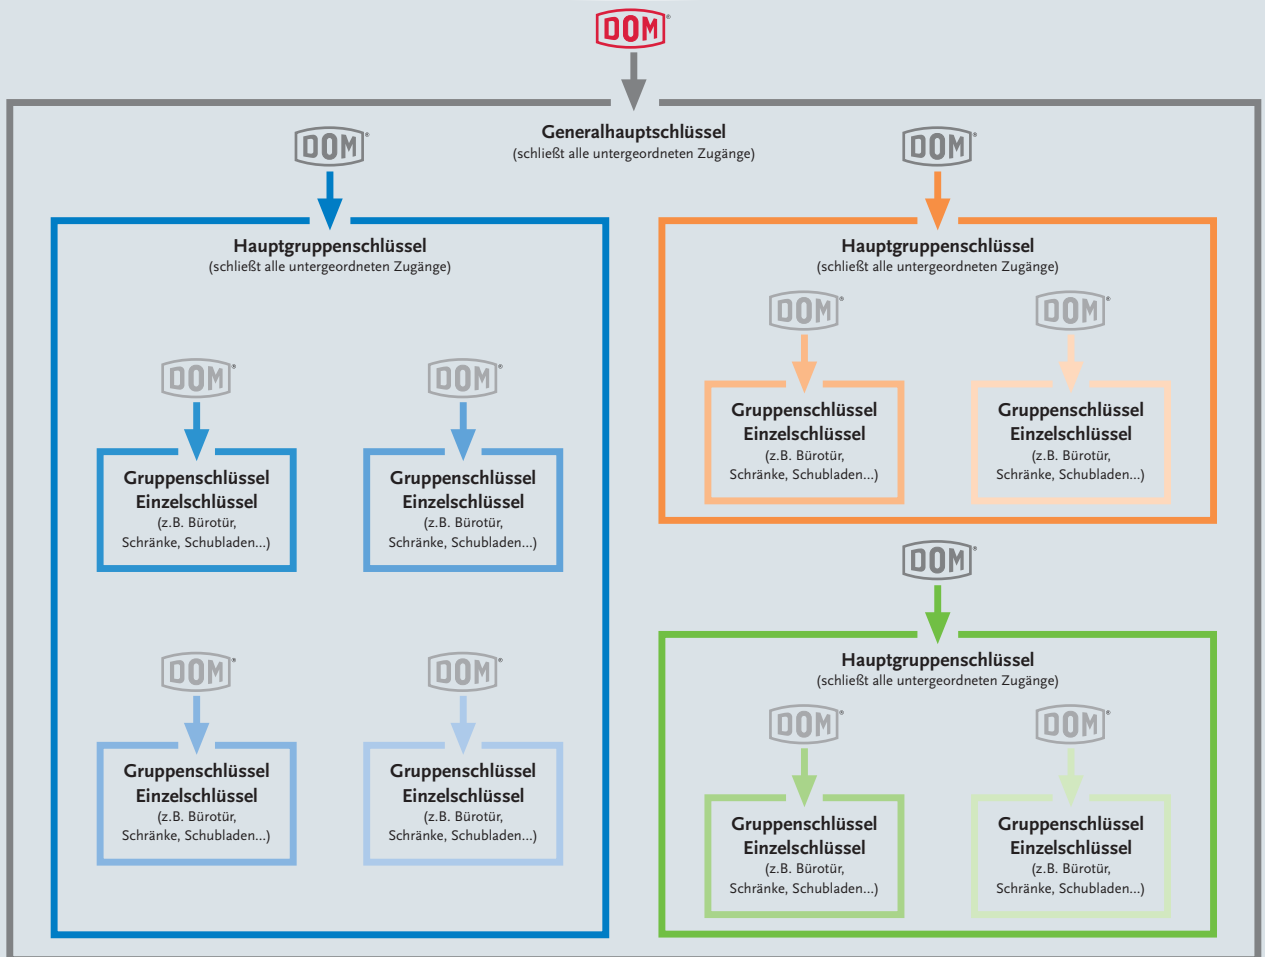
DOM

Generalhauptschlüssel
(schließt alle untergeordneten Zugänge)

DOM

Hauptgruppenschlüssel
(schließt alle untergeordneten Zugänge)

DOM

Gruppenschlüssel
Einzelschlüssel
(z.B. Bürotür, Schränke, Schubladen...)

DOM

Gruppenschlüssel
Einzelschlüssel
(z.B. Bürotür, Schränke, Schubladen...)

DOM

Gruppenschlüssel
Einzelschlüssel
(z.B. Bürotür, Schränke, Schubladen...)

DOM

Gruppenschlüssel
Einzelschlüssel
(z.B. Bürotür, Schränke, Schubladen...)

DOM

Hauptgruppenschlüssel
(schließt alle untergeordneten Zugänge)

DOM

Gruppenschlüssel
Einzelschlüssel
(z.B. Bürotür, Schränke, Schubladen...)

DOM

Gruppenschlüssel
Einzelschlüssel
(z.B. Bürotür, Schränke, Schubladen...)

DOM

Hauptgruppenschlüssel
(schließt alle untergeordneten Zugänge)

DOM

Gruppenschlüssel
Einzelschlüssel
(z.B. Bürotür, Schränke, Schubladen...)

DOM

Gruppenschlüssel
Einzelschlüssel
(z.B. Bürotür, Schränke, Schubladen...)